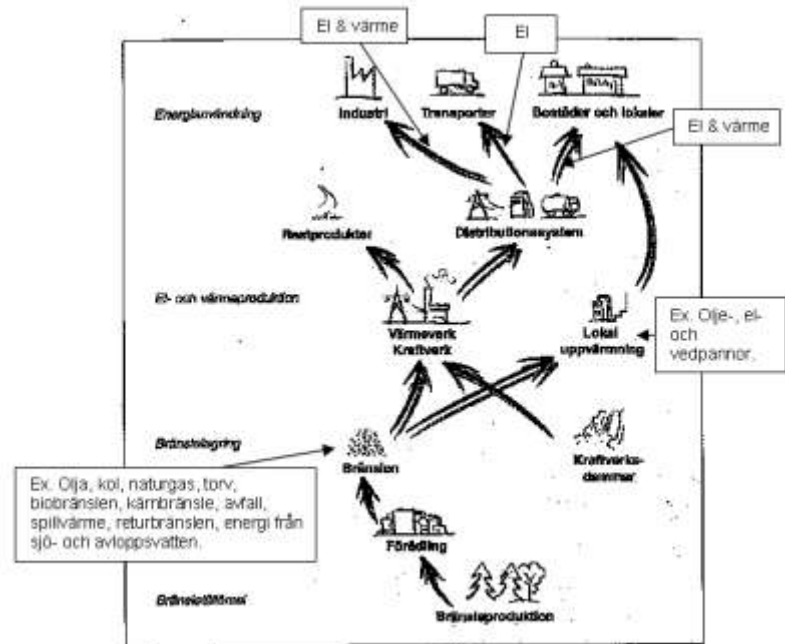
El & värme

El

Energianvändning

Industri

Transporter

Bostäder och lokaler

El & värme

Restprodukter

Distributionssystem

El- och värmeproduktion

Värmeverk
Kraftverk

Lokal
uppvärmning

Ex. Olje-, el- och vedpannor.

Bränslelagring

Bränslen

Kraftverks-dammar

Ex. Olja, kol, naturgas, torv, biobränslen, kärnbränsle, avfall, spillvärme, returbränslen, energi från sjö- och avloppsvatten.

Förädling

Bränsletillförsel

Bränsleproduktion